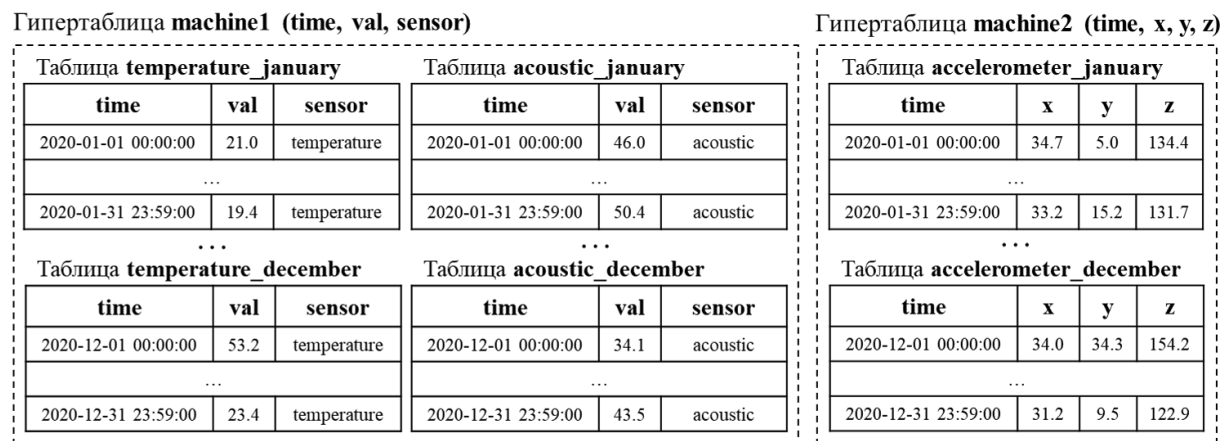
Гипертаблица **machine1 (time, val, sensor)**

Таблица **temperature_january**

| time | val | sensor |
|---|---|---|
| 2020-01-01 00:00:00 | 21.0 | temperature |
| … | | |
| 2020-01-31 23:59:00 | 19.4 | temperature |

Таблица **acoustic_january**

| time | val | sensor |
|---|---|---|
| 2020-01-01 00:00:00 | 46.0 | acoustic |
| … | | |
| 2020-01-31 23:59:00 | 50.4 | acoustic |

…

…

Таблица **temperature_december**

| time | val | sensor |
|---|---|---|
| 2020-12-01 00:00:00 | 53.2 | temperature |
| … | | |
| 2020-12-31 23:59:00 | 23.4 | temperature |

Таблица **acoustic_december**

| time | val | sensor |
|---|---|---|
| 2020-12-01 00:00:00 | 34.1 | acoustic |
| … | | |
| 2020-12-31 23:59:00 | 43.5 | acoustic |

Гипертаблица **machine2 (time, x, y, z)**

Таблица **accelerometer_january**

| time | x | y | z |
|---|---|---|---|
| 2020-01-01 00:00:00 | 34.7 | 5.0 | 134.4 |
| … | | | |
| 2020-01-31 23:59:00 | 33.2 | 15.2 | 131.7 |

…

Таблица **accelerometer_december**

| time | x | y | z |
|---|---|---|---|
| 2020-12-01 00:00:00 | 34.0 | 34.3 | 154.2 |
| … | | | |
| 2020-12-31 23:59:00 | 31.2 | 9.5 | 122.9 |